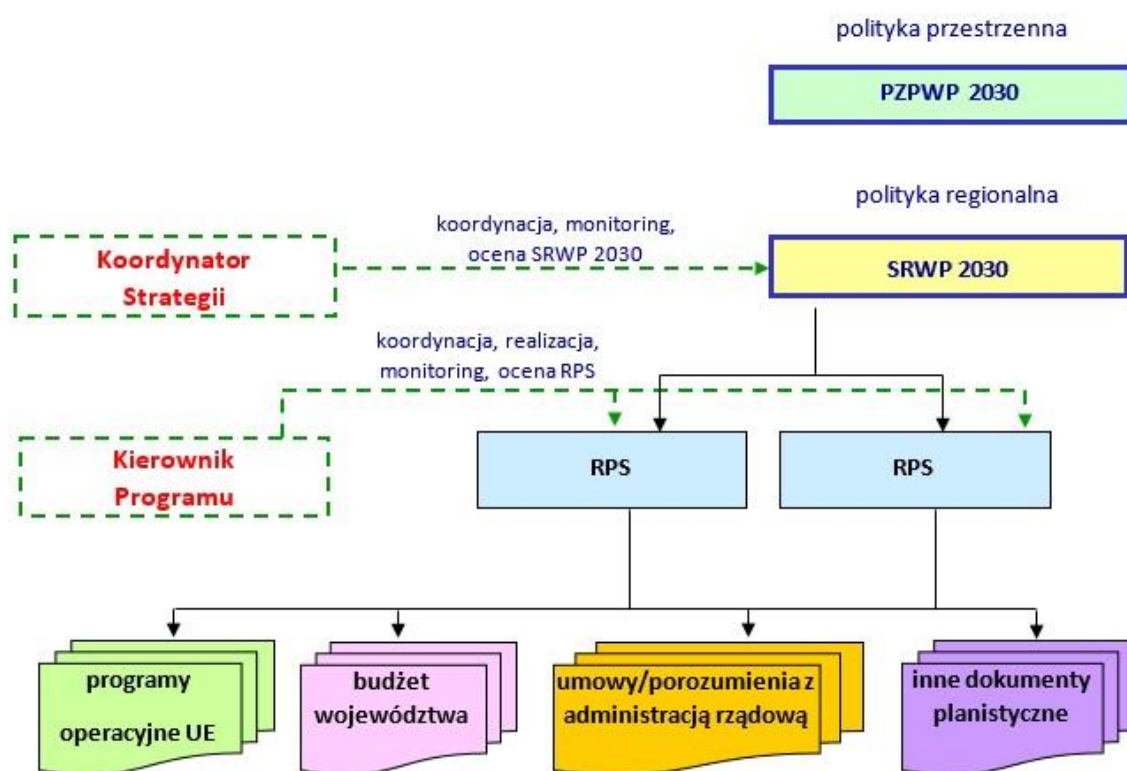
polityka przestrzenna

PZPWP 2030

polityka regionalna

koordynacja, monitoring, ocena SRWP 2030

Koordynator Strategii

SRWP 2030

koordynacja, realizacja, monitoring, ocena RPS

Kierownik Programu

RPS

RPS

programy operacyjne UE

budżet województwa

umowy/porozumienia z administracją rządową

inne dokumenty planistyczne